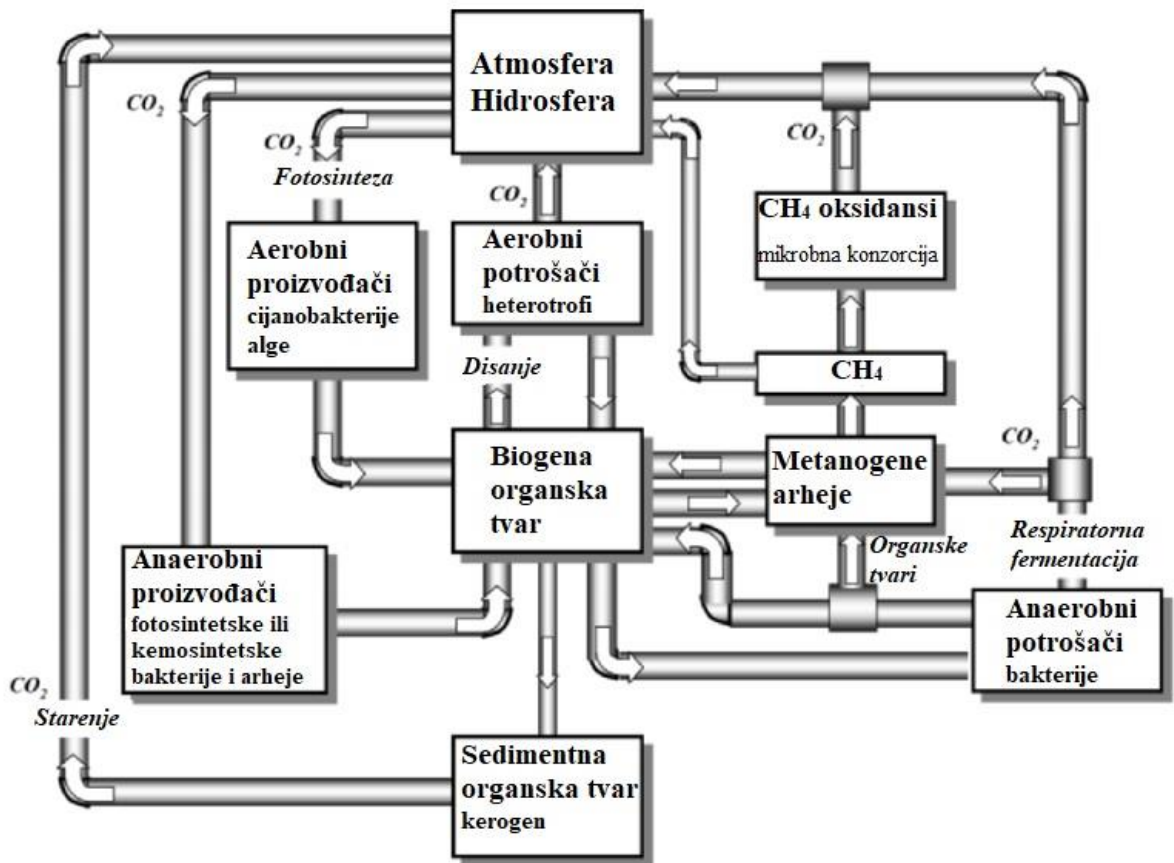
Atmosfera
Hidrosfera

$CO_2$

$CO_2$
Fotosinteza

$CO_2$

$CO_2$

$CH_4$ oksidansi
mikrobna konzorcija

Aerobni
proizvođači
cijanobakterije
alge

Aerobni
potrošači
heterotrofi

Disanje

$CH_4$

Biogena
organska
tvar

Metanogene
arheje

$CO_2$

Organske
tvari

Respiratorna
fermentacija

Anaerobni
proizvođači
fotosintetske ili
kemosintetske
bakterije i arheje

Anaerobni
potrošači
bakterije

$CO_2$
Starenje

Sedimentna
organska tvar
kerogen